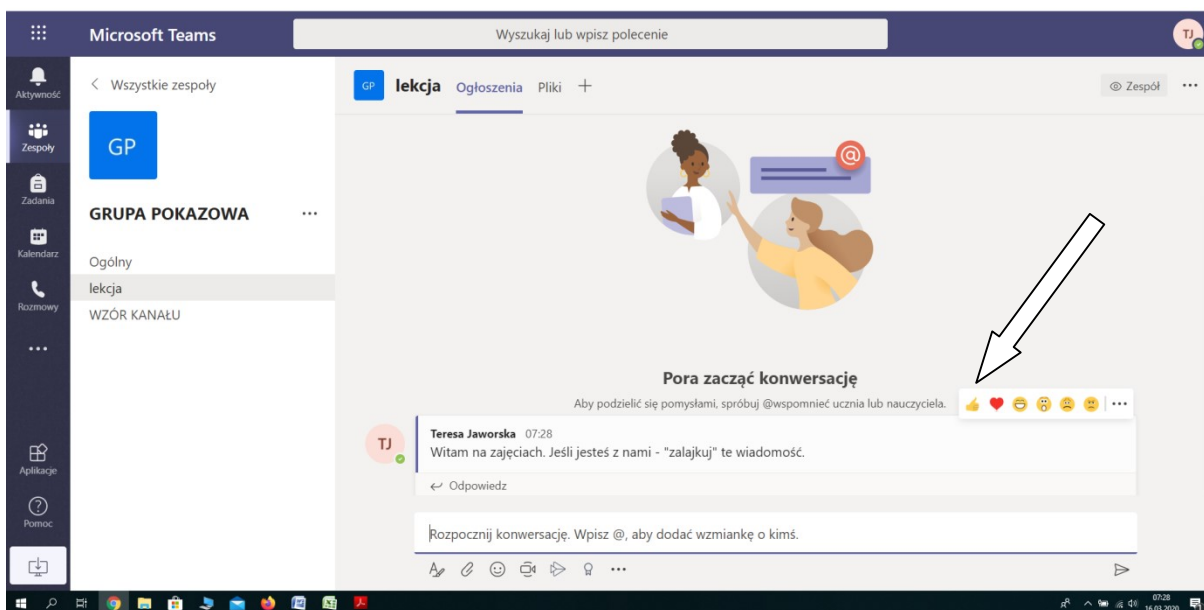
Microsoft Teams

Wyszukaj lub wpisz polecenie

TJ

Aktywność

Zespoły

Zadania

Kalendarz

Rozmowy

...

Aplikacje

Pomoc

< Wszystkie zespoły

GP

GRUPA POKAZOWA ...

Ogólny

lekcja

WZÓR KANAŁU

GP lekcja Ogłoszenia Pliki +

Zespół ...

Pora zacząć konwersację

Aby podzielić się pomysłami, spróbuj @wspomnieć ucznia lub nauczyciela.

TJ

Teresa Jaworska 07:28

Witam na zajęciach. Jeśli jesteś z nami - "zalajkuj" te wiadomość.

Odpowiedz

Rozpocznij konwersację. Wpisz @, aby dodać wzmiankę o kimś.

...

07:28
16.03.2020